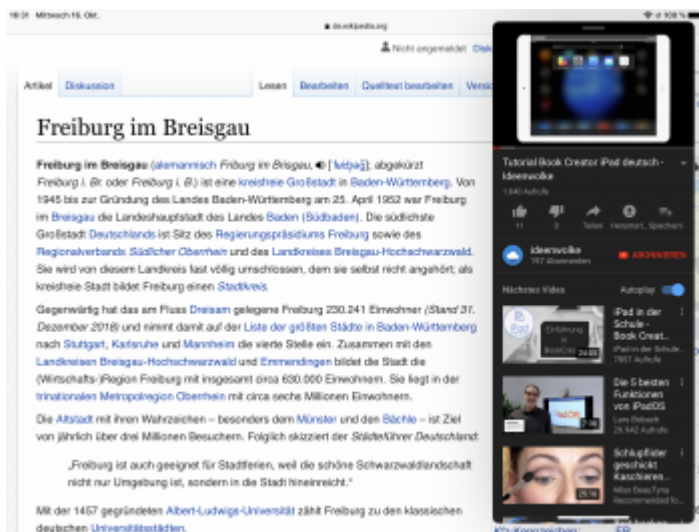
18:31 Mittwoch 16. Okt.

de.wikipedia.org

Nicht angemeldet Disk

Artikel Diskussion Lesen Bearbeiten Quelltext bearbeiten Versi

Freiburg im Breisgau

Freiburg im Breisgau (alemannisch Friburg im Brisgau, [ˈfriːbʊrg]); abgekürzt Freiburg i. Br. oder Freiburg i. B.) ist eine kreisfreie Großstadt in Baden-Württemberg. Von 1945 bis zur Gründung des Landes Baden-Württemberg am 25. April 1952 war Freiburg im Breisgau die Landeshauptstadt des Landes Baden (Südbaden). Die südlichste Großstadt Deutschlands ist Sitz des Regierungspräsidiums Freiburg sowie des Regionalverbands Südlicher Oberrhein und des Landkreises Breisgau-Hochschwarzwald. Sie wird von diesem Landkreis fast völlig umschlossen, dem sie selbst nicht angehört; als kreisfreie Stadt bildet Freiburg einen Stadtkreis.

Gegenwärtig hat das am Fluss Dreisam gelegene Freiburg 230.241 Einwohner (Stand 31. Dezember 2018) und nimmt damit auf der Liste der größten Städte in Baden-Württemberg nach Stuttgart, Karlsruhe und Mannheim die vierte Stelle ein. Zusammen mit den Landkreisen Breisgau-Hochschwarzwald und Emmendingen bildet die Stadt die (Wirtschafts-)Region Freiburg mit insgesamt circa 630.000 Einwohnern. Sie liegt in der trinationalen Metropolregion Oberrhein mit circa sechs Millionen Einwohnern.

Die Altstadt mit ihren Wahrzeichen – besonders dem Münster und den Bächle – ist Ziel von jährlich über drei Millionen Besuchern. Folglich skizziert der Städteführer Deutschland:

„Freiburg ist auch geeignet für Stadtferien, weil die schöne Schwarzwaldlandschaft nicht nur Umgebung ist, sondern in die Stadt hineinreicht."

Mit der 1457 gegründeten Albert-Ludwigs-Universität zählt Freiburg zu den klassischen deutschen Universitätsstädten.

Tutorial Book Creator iPad deutsch - ideenvolke
1.640 Aufrufe
11 0 Teilen Herunterl. Speichern
ideenvolke
757 Abonnenten
ABONNIEREN
Nächstes Video Autoplay
iPad in der Schule - Book Creat...
iPad in der Schule...
7927 Aufrufe
24:03
Die 5 besten Funktionen von iPadOS
Lars Behenk
26.942 Aufrufe
7:16
Schlupflider geschickt Kaschieren...
Miss Beau Tyme
Recommended fo...
25:16
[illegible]